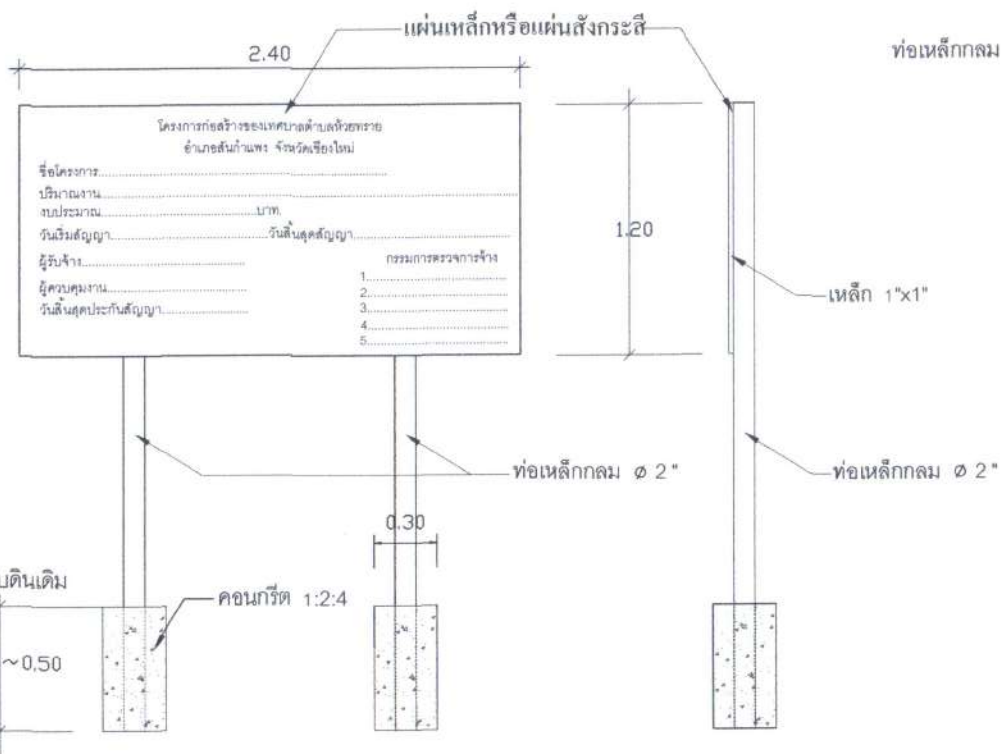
แผ่นเหล็กหรือแผ่นสังกะสี

2.40

ท่อเหล็กกลม

โครงการก่อสร้างของเทศบาลตำบลห้วยทราย
อำเภอสันกำแพง จังหวัดเชียงใหม่

ชื่อโครงการ..............................................

ปริมาณงาน..............................................

งบประมาณ..............................บาท

วันเริ่มสัญญา..............................วันสิ้นสุดสัญญา..............................

ผู้รับจ้าง..............................

ผู้ควบคุมงาน..............................

วันสิ้นสุดประกันสัญญา..............................

กรรมการตรวจการจ้าง
1..............................
2..............................
3..............................
4..............................
5..............................

1.20

เหล็ก 1"x1"

ท่อเหล็กกลม ø 2"

ท่อเหล็กกลม ø 2"

0.30

ดินเดิม

คอนกรีต 1:2:4

~0.50